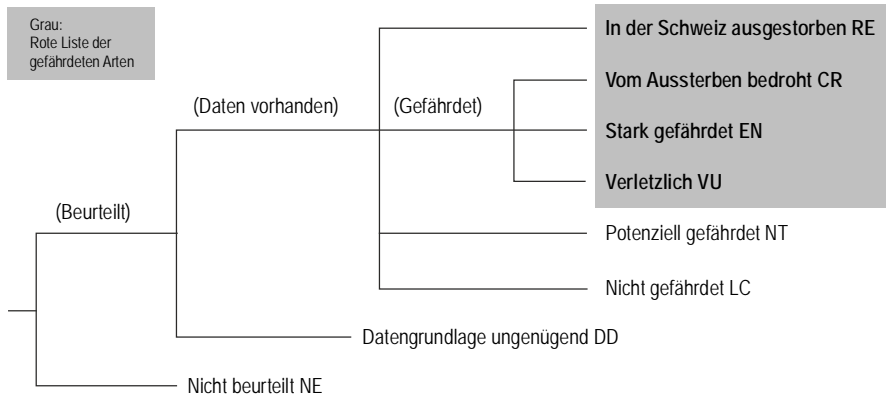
Grau:
Rote Liste der gefährdeten Arten

(Daten vorhanden)

(Gefährdet)

In der Schweiz ausgestorben RE

Vom Aussterben bedroht CR

Stark gefährdet EN

Verletzlich VU

(Beurteilt)

Potenziell gefährdet NT

Nicht gefährdet LC

Datengrundlage ungenügend DD

Nicht beurteilt NE